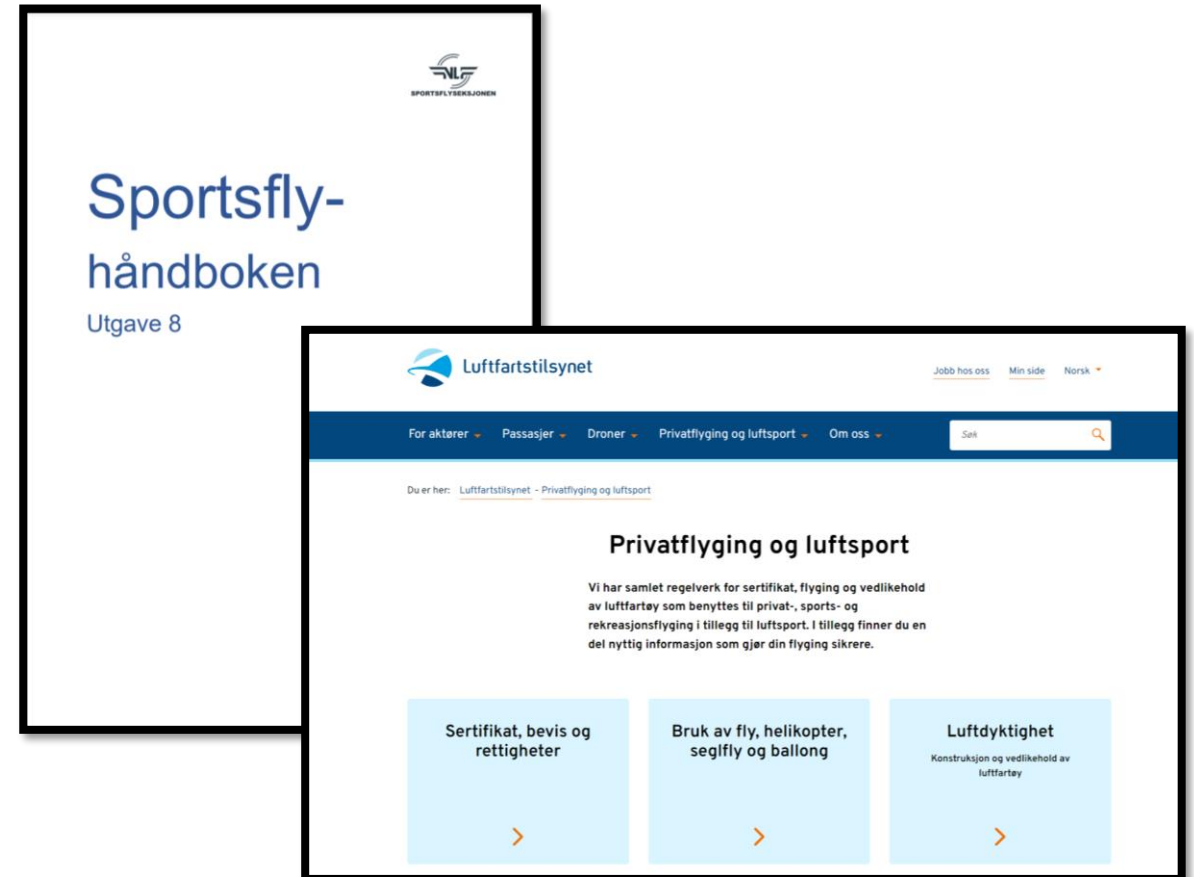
NLF
SPORTSFLYSEKSJONEN

Sportsfly-
håndboken
Utgave 8

Luftfartstilsynet

Jobb hos oss Min side Norsk

For aktører Passasjer Droner Privatflyging og luftsport Om oss

Søk

Du er her: Luftfartstilsynet - Privatflyging og luftsport

Privatflyging og luftsport

Vi har samlet regelverk for sertifikat, flyging og vedlikehold av luftfartøy som benyttes til privat-, sports- og rekreasjonsflyging i tillegg til luftsport. I tillegg finner du en del nyttig informasjon som gjør din flyging sikrere.

Sertifikat, bevis og rettigheter

Bruk av fly, helikopter, seglfly og ballong

Luftdyktighet

Konstruksjon og vedlikehold av luftfartøy